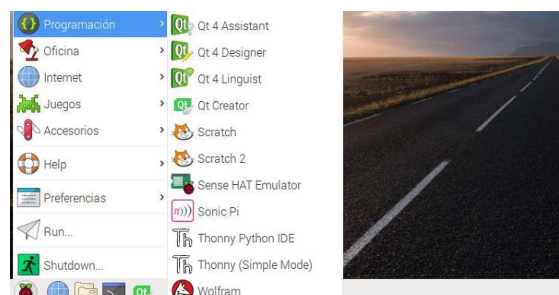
Programación
Oficina
Internet
Juegos
Accesorios
Help
Preferencias
Run...
Shutdown...

Qt 4 Assistant
Qt 4 Designer
Qt 4 Linguist
Qt Creator
Scratch
Scratch 2
Sense HAT Emulator
Sonic Pi
Thonny Python IDE
Thonny (Simple Mode)
Wolfram